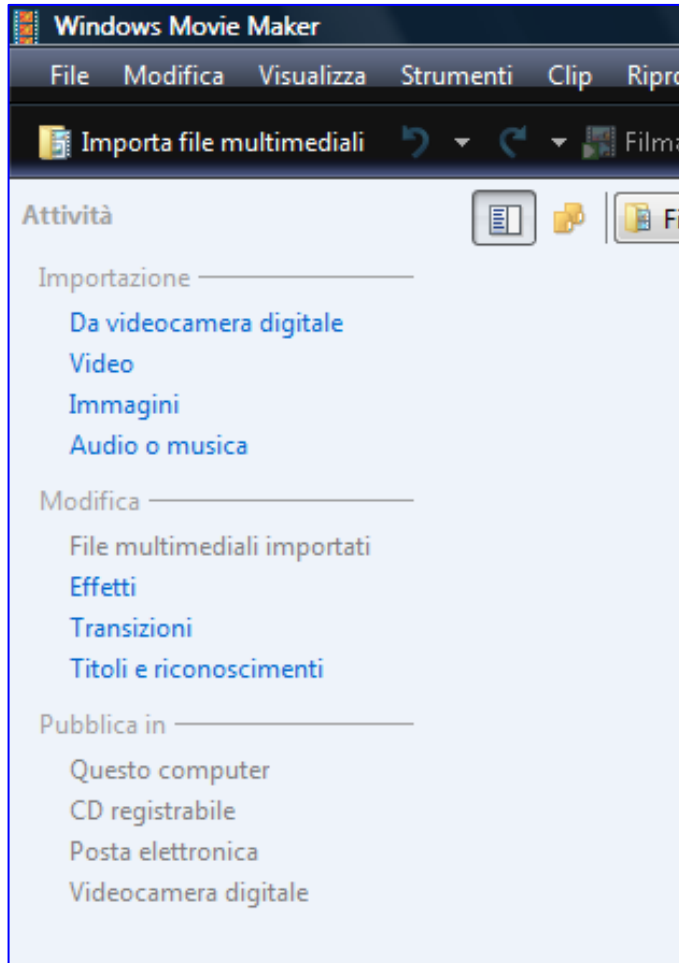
Windows Movie Maker

File Modifica Visualizza Strumenti Clip Ripro

Importa file multimediali Filma

Attività

Fi

Importazione
Da videocamera digitale
Video
Immagini
Audio o musica

Modifica
File multimediali importati
Effetti
Transizioni
Titoli e riconoscimenti

Pubblica in
Questo computer
CD registrabile
Posta elettronica
Videocamera digitale